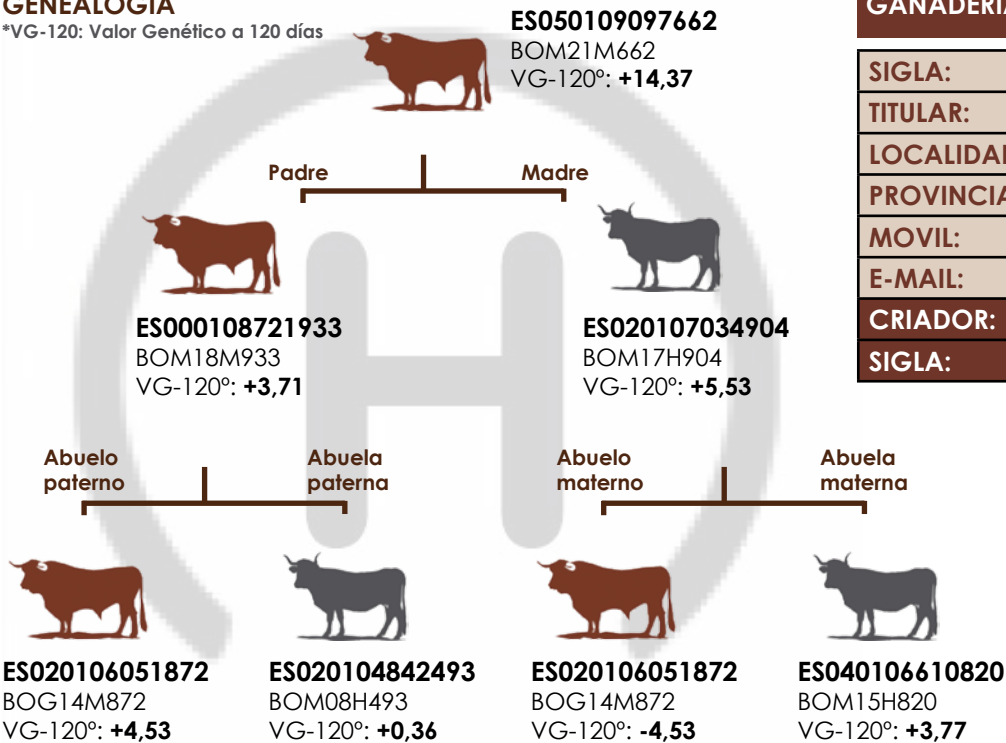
GENEALOGIA
*VG-120: Valor Genético a 120 días

ES050109097662
BOM21M662
VG-120º: **+14,37**

GANADERI

SIGLA:
TITULAR:
LOCALIDA
PROVINCIA
MOVIL:
E-MAIL:
CRIADOR:
SIGLA:

Padre
Madre

ES000108721933
BOM18M933
VG-120º: **+3,71**

ES020107034904
BOM17H904
VG-120º: **+5,53**

Abuelo paterno
Abuela paterna
Abuelo materno
Abuela materna

ES020106051872
BOG14M872
VG-120º: **+4,53**

ES020104842493
BOM08H493
VG-120º: **+0,36**

ES020106051872
BOG14M872
VG-120º: **-4,53**

ES040106610820
BOM15H820
VG-120º: **+3,77**